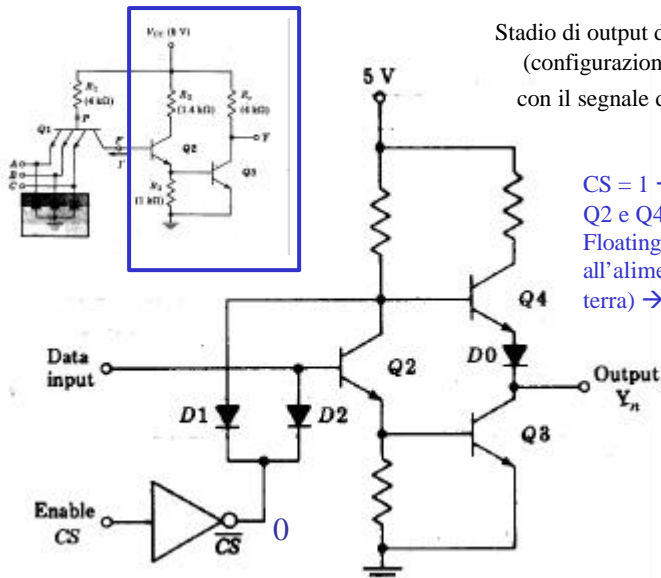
Stadio di output c
(configurazion
con il segnale c

$V_{CC}$ (5 V)
$R_1$ (4 kΩ)
$R_2$ (1.6 kΩ)
$R_c$ (4 kΩ)
$Q_1$
P
A
B
C
Y
Q2
Q3
$R_3$ (1 kΩ)

5 V

CS = 1 →
Q2 e Q4
Floating
all'alime
terra) →

Q4
D0
Data input
Q2
Output $Y_n$
D1
D2
Q3
Enable CS
$\overline{CS}$
0